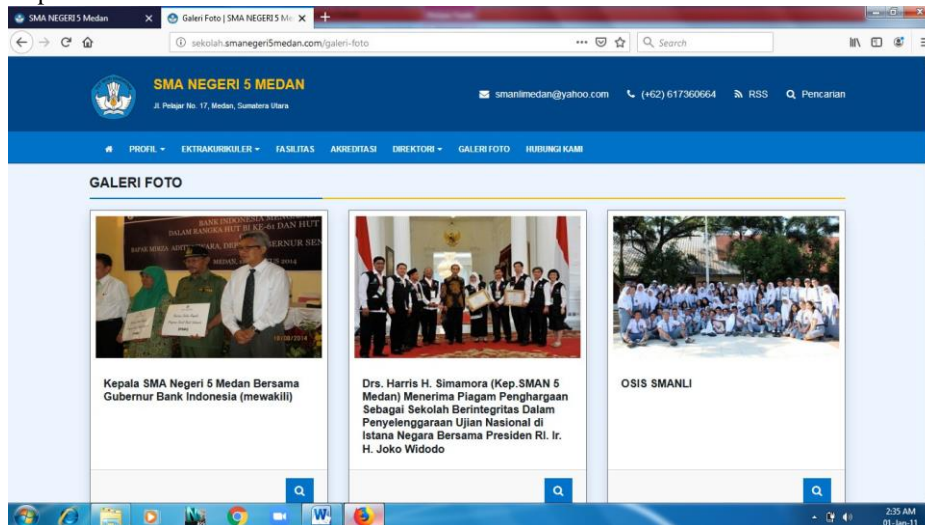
SMA NEGERI 5 Medan
Galeri Foto | SMA NEGERI 5 Me

sekolah.smanegeri5medan.com/galeri-foto
Search

SMA NEGERI 5 MEDAN
Jl. Pelajar No. 17, Medan, Sumatera Utara

smanlimedan@yahoo.com (+62) 617360664 RSS Pencarian

PROFIL EKTRAKURIKULER FASILITAS AKREDITASI DIREKTORI GALERI FOTO HUBUNGI KAMI

GALERI FOTO

BANK INDONESIA
DALAM RANGKA HUT BI KE-61 DAN HUT
18/08/2014

Kepala SMA Negeri 5 Medan Bersama Gubernur Bank Indonesia (mewakili)

Drs. Harris H. Simamora (Kep.SMAN 5 Medan) Menerima Piagam Penghargaan Sebagai Sekolah Berintegritas Dalam Penyelenggaraan Ujian Nasional di Istana Negara Bersama Presiden RI. Ir. H. Joko Widodo

OSIS SMANLI

2:35 AM
01-Jan-11